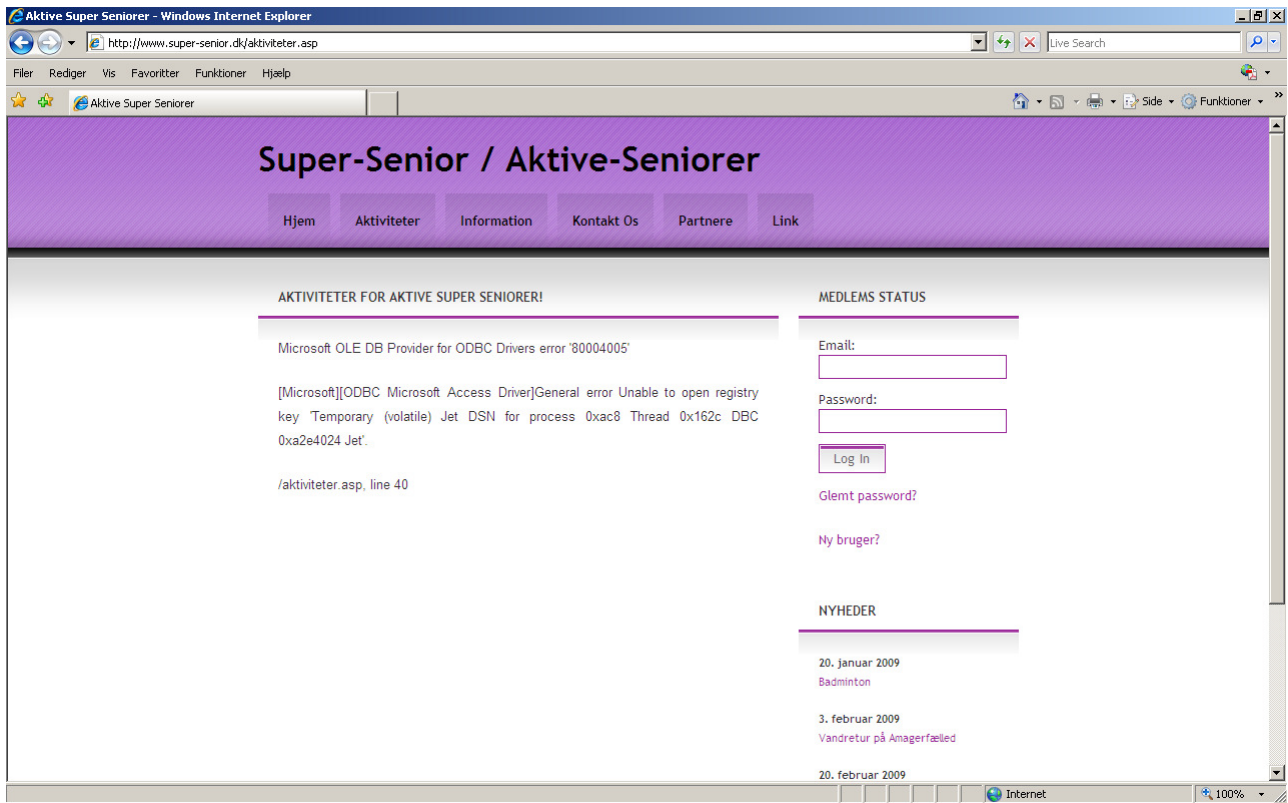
Aktive Super Seniorer - Windows Internet Explorer

http://www.super-senior.dk/aktiviteter.asp

Live Search

Filer Rediger Vis Favoritter Funktioner Hjælp

Aktive Super Seniorer

Side Funktioner

Super-Senior / Aktive-Seniorer

Hjem Aktiviteter Information Kontakt Os Partnere Link

AKTIVITETER FOR AKTIVE SUPER SENIORER!

Microsoft OLE DB Provider for ODBC Drivers error '80004005'

[Microsoft][ODBC Microsoft Access Driver]General error Unable to open registry key 'Temporary (volatile) Jet DSN for process 0xac8 Thread 0x162c DBC 0xa2e4024 Jet'.

/aktiviteter.asp, line 40

MEDLEMS STATUS

Email:

Password:

Log In

Glemt password?

Ny bruger?

NYHEDER

20. januar 2009
Badminton

3. februar 2009
Vandretur på Amagerfælled

20. februar 2009

Internet

100%